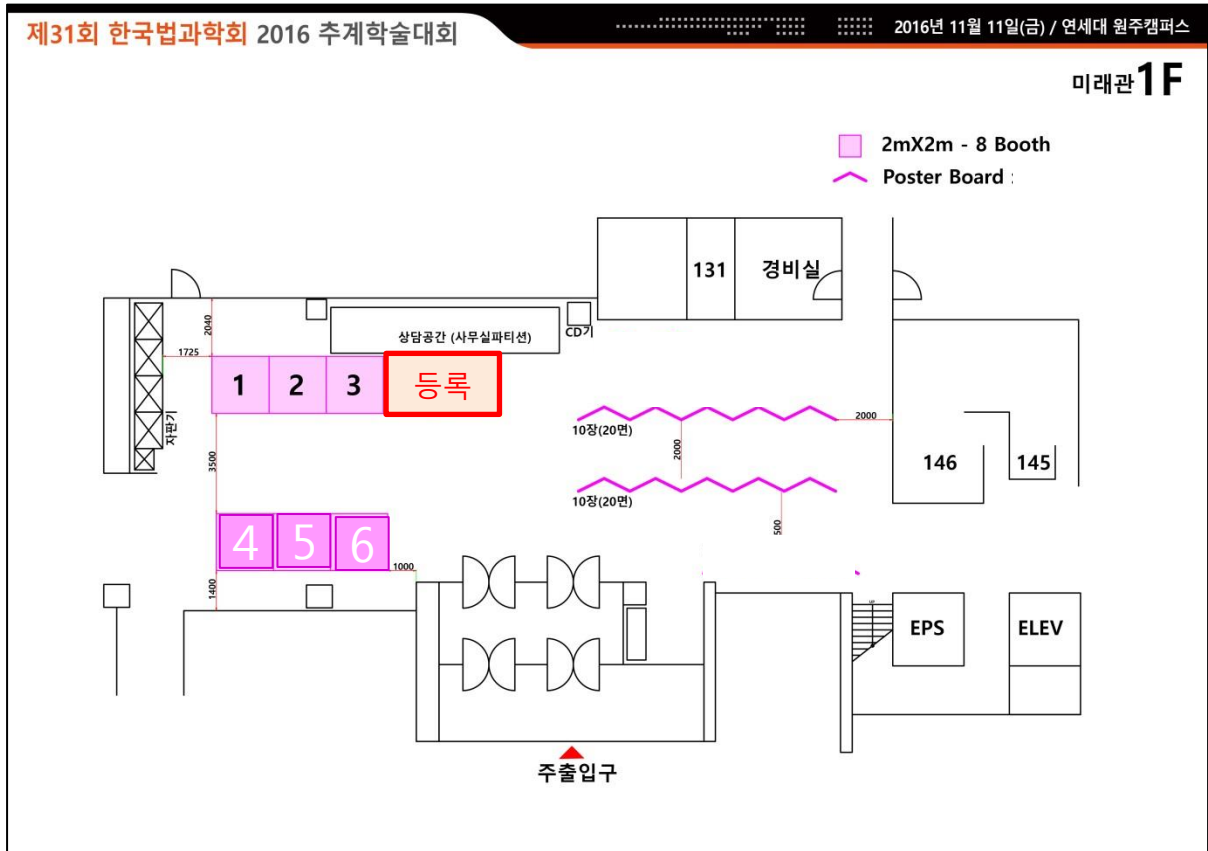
제31회 한국법과학회 2016 추계학술대회

2016년 11월 11일(금) / 연세대 원주캠퍼스

미래관1F

2mX2m - 8 Booth
Poster Board :

131
경비실

상담공간 (사무실파티션)
CD기

2040
1725

1
2
3
등록

자판기

10장(20면)
2000
2000
10장(20면)
500

146
145

3500

4
5
6
1000

1400

EPS
ELEV

주출입구